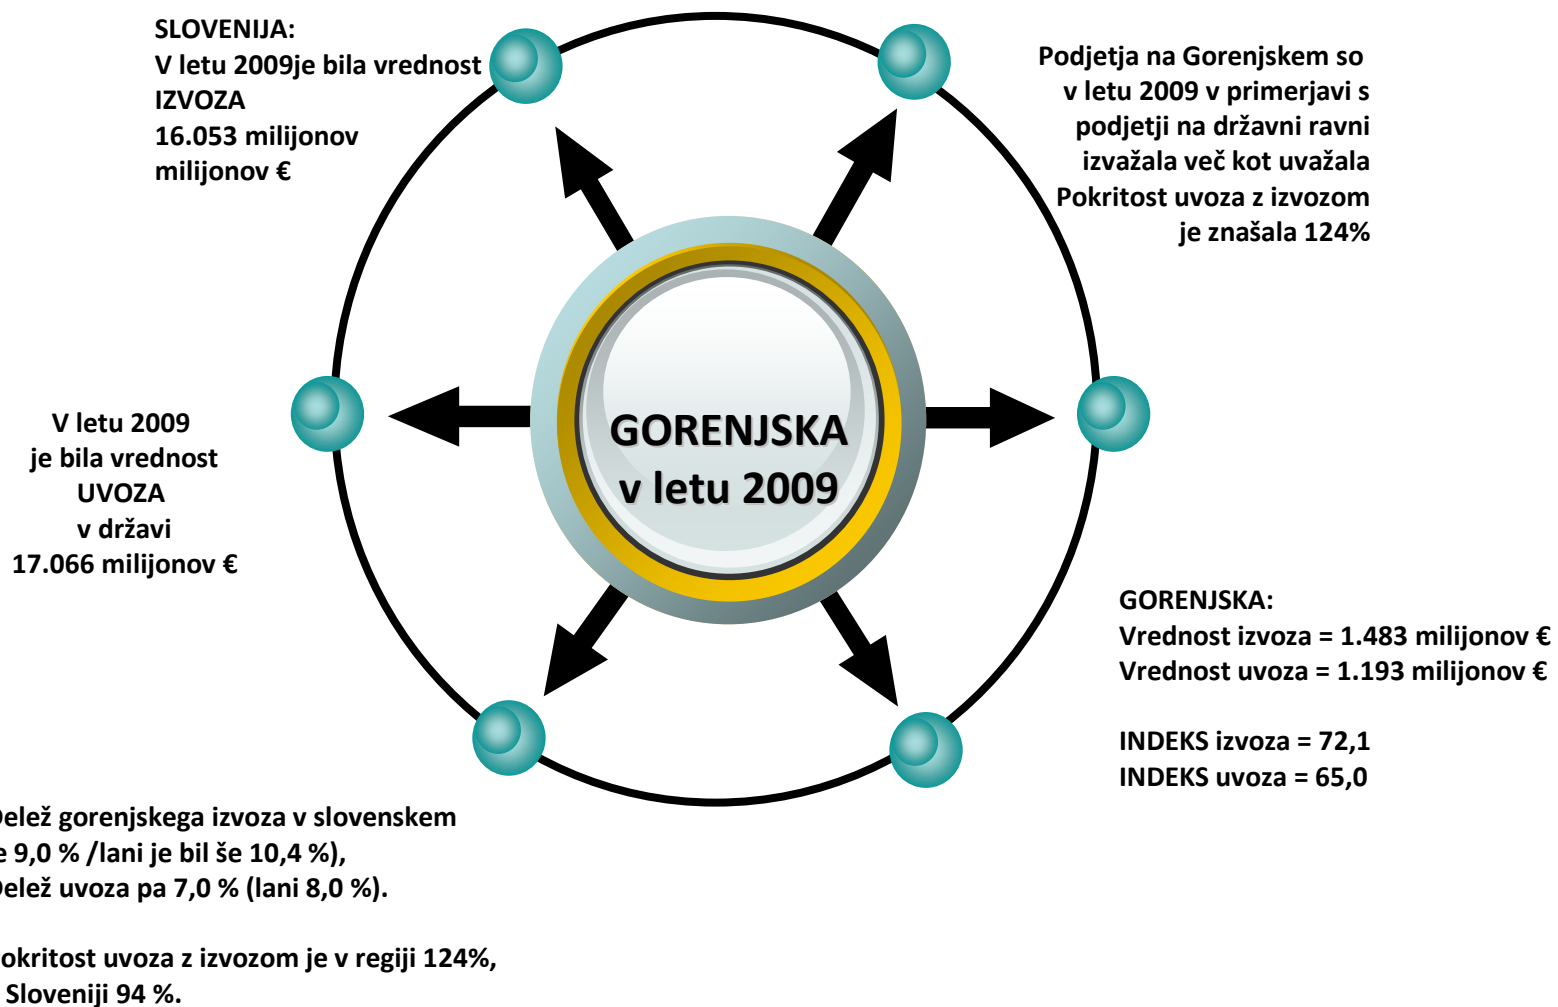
SLOVENIJA:
V letu 2009je bila vrednost IZVOZA
16.053 milijonov
milijonov €

Podjetja na Gorenjskem so v letu 2009 v primerjavi s podjetji na državni ravni izvažala več kot uvažala
Pokritost uvoza z izvozom je znašala 124%

V letu 2009
je bila vrednost
UVOZA
v državi
17.066 milijonov €

GORENJSKA
v letu 2009

GORENJSKA:
Vrednost izvoza = 1.483 milijonov €
Vrednost uvoza = 1.193 milijonov €

INDEKS izvoza = 72,1
INDEKS uvoza = 65,0

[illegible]elež gorenjskega izvoza v slovenskem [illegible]e 9,0 % /lani je bil še 10,4 %),
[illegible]elež uvoza pa 7,0 % (lani 8,0 %).

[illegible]okritost uvoza z izvozom je v regiji 124%,
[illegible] Sloveniji 94 %.